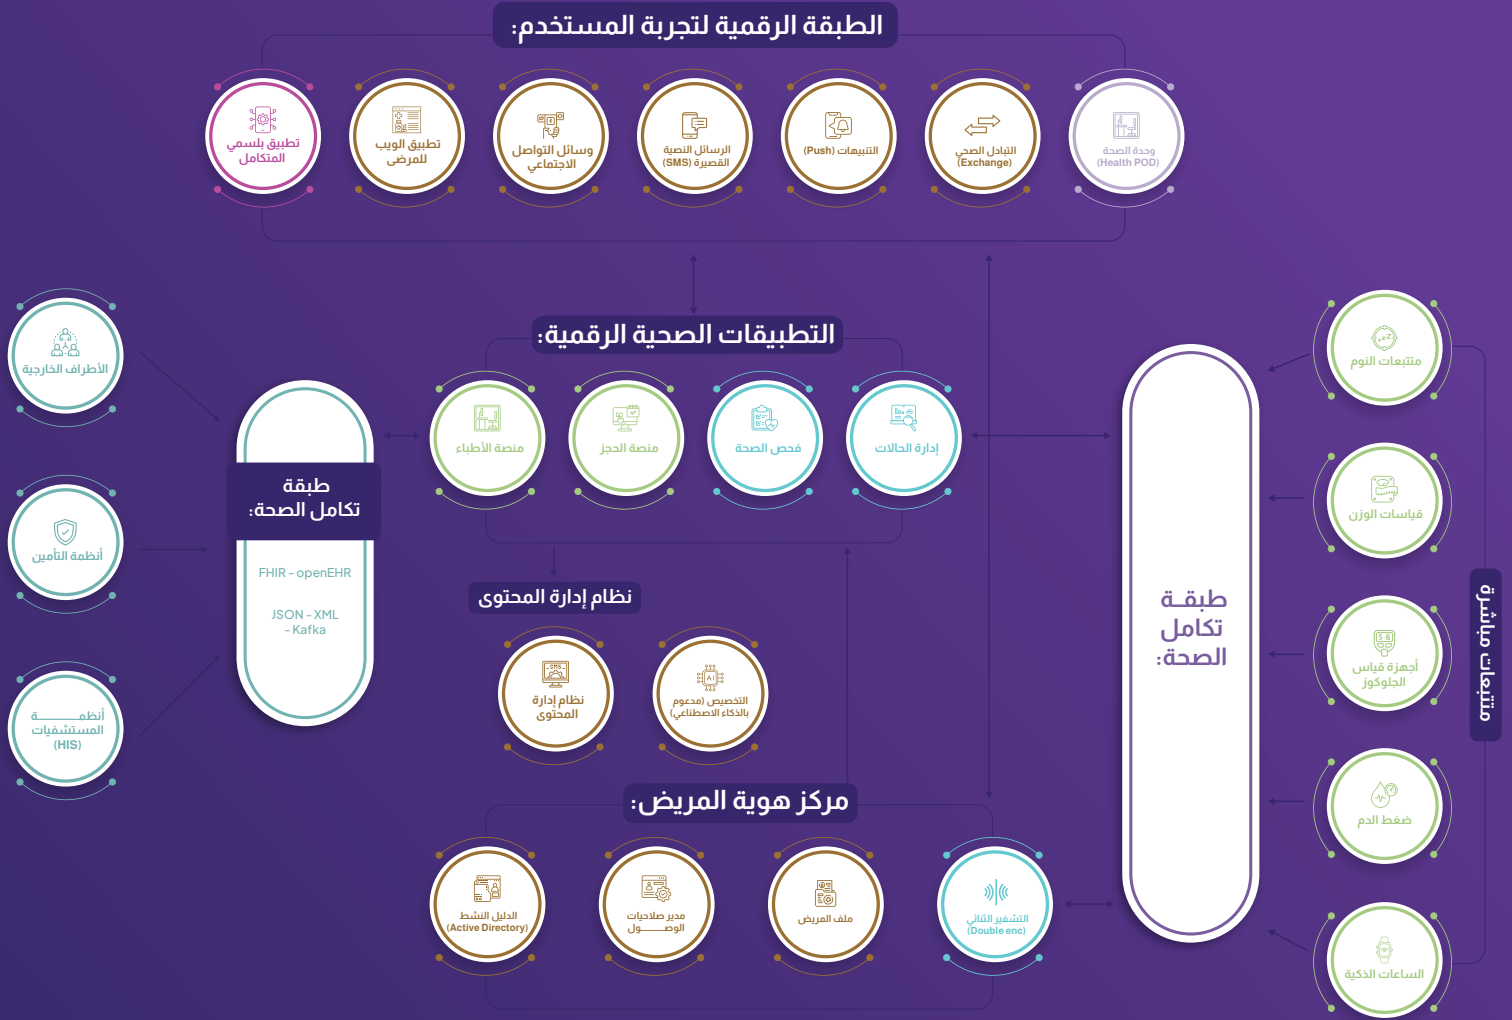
الطبقة الرقمية لتجربة المستخدم:

تطبيق بلسمي المتكامل

تطبيق الويب للمرضى

وسائل التواصل الاجتماعي

الرسائل النصية القصيرة (SMS)

التنبيهات (Push)

التبادل الصحي (Exchange)

وحدة الصحة (Health POD)

التطبيقات الصحية الرقمية:

منصة الأطباء

منصة الحجز

فحص الصحة

إدارة الحالات

الأطراف الخارجية

أنظمة التأمين

أنظمة المستشفيات (HIS)

طبقة تكامل الصحة:

FHIR - openEHR

JSON - XML - Kafka

نظام إدارة المحتوى

نظام إدارة المحتوى

التخصيص (مدعوم بالذكاء الاصطناعي)

مركز هوية المريض:

الدليل النشط (Active Directory)

مدير صلاحيات الوصول

ملف المريض

التشفير الثنائي (Double enc)

طبقة تكامل الصحة:

متتبعات النوم

قياسات الوزن

أجهزة قياس الجلوكوز

ضغط الدم

الساعات الذكية

متتبعات مباشرة